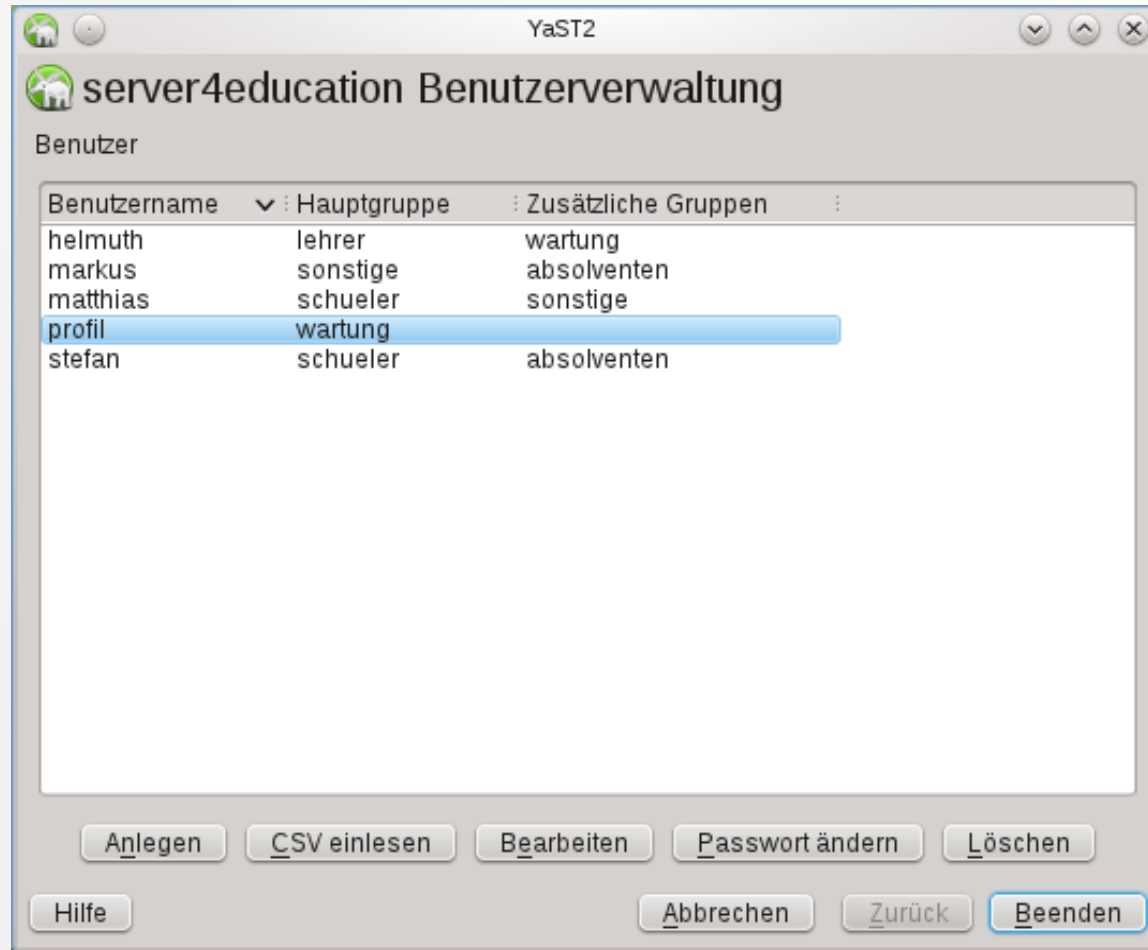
YaST2

server4education Benutzerverwaltung

Benutzer

| Benutzername | Hauptgruppe | Zusätzliche Gruppen |
|---|---|---|
| helmuth | lehrer | wartung |
| markus | sonstige | absolventen |
| matthias | schueler | sonstige |
| profil | wartung | |
| stefan | schueler | absolventen |

Anlegen CSV einlesen Bearbeiten Passwort ändern Löschen

Hilfe Abbrechen Zurück Beenden